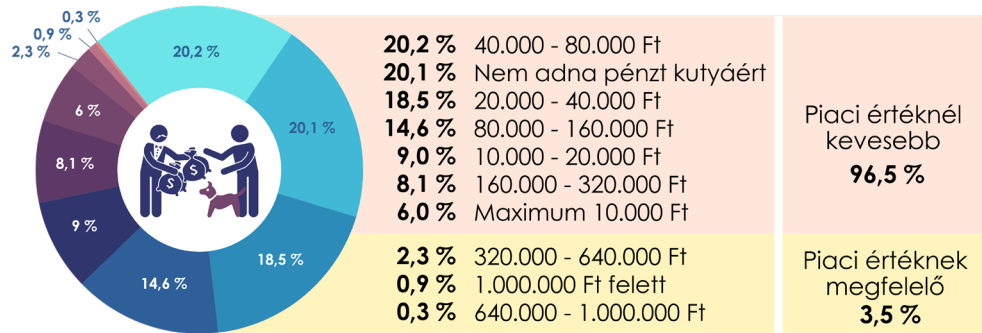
0,3 %
0,9 %
2,3 %
20,2 %
20,1 %
18,5 %
14,6 %
9 %
8,1 %
6 %

| | | |
|---|---|---|
| **20,2 %** | 40.000 - 80.000 Ft | Piaci értéknél kevesebb **96,5 %** |
| **20,1 %** | Nem adna pénzt kutyáért | |
| **18,5 %** | 20.000 - 40.000 Ft | |
| **14,6 %** | 80.000 - 160.000 Ft | |
| **9,0 %** | 10.000 - 20.000 Ft | |
| **8,1 %** | 160.000 - 320.000 Ft | |
| **6,0 %** | Maximum 10.000 Ft | |
| **2,3 %** | 320.000 - 640.000 Ft | Piaci értéknek megfelelő **3,5 %** |
| **0,9 %** | 1.000.000 Ft felett | |
| **0,3 %** | 640.000 - 1.000.000 Ft | |